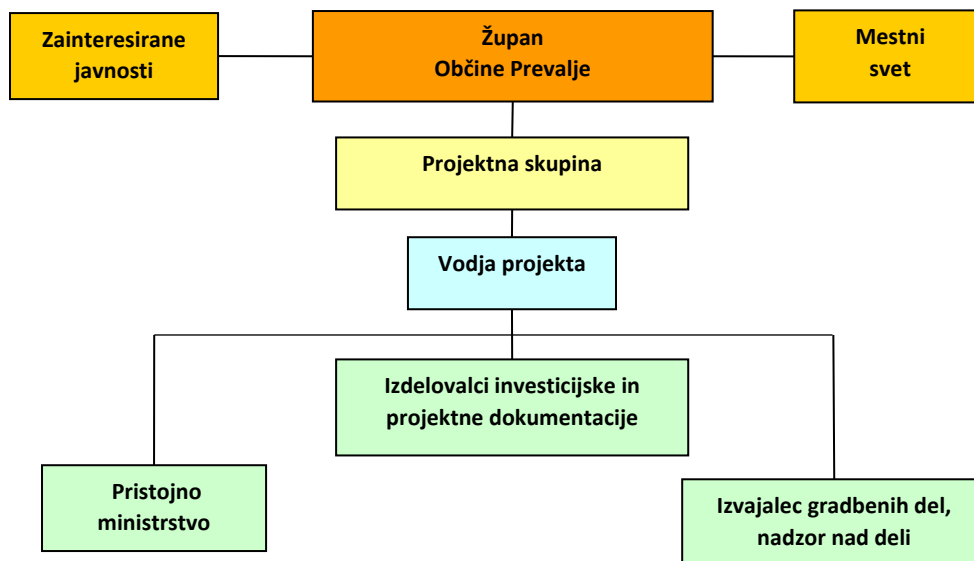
Zainteresirane javnosti

Župan Občine Prevalje

Mestni svet

Projektna skupina

Vodja projekta

Izdelovalci investicijske in projektne dokumentacije

Pristojno ministrstvo

Izvajalec gradbenih del, nadzor nad deli